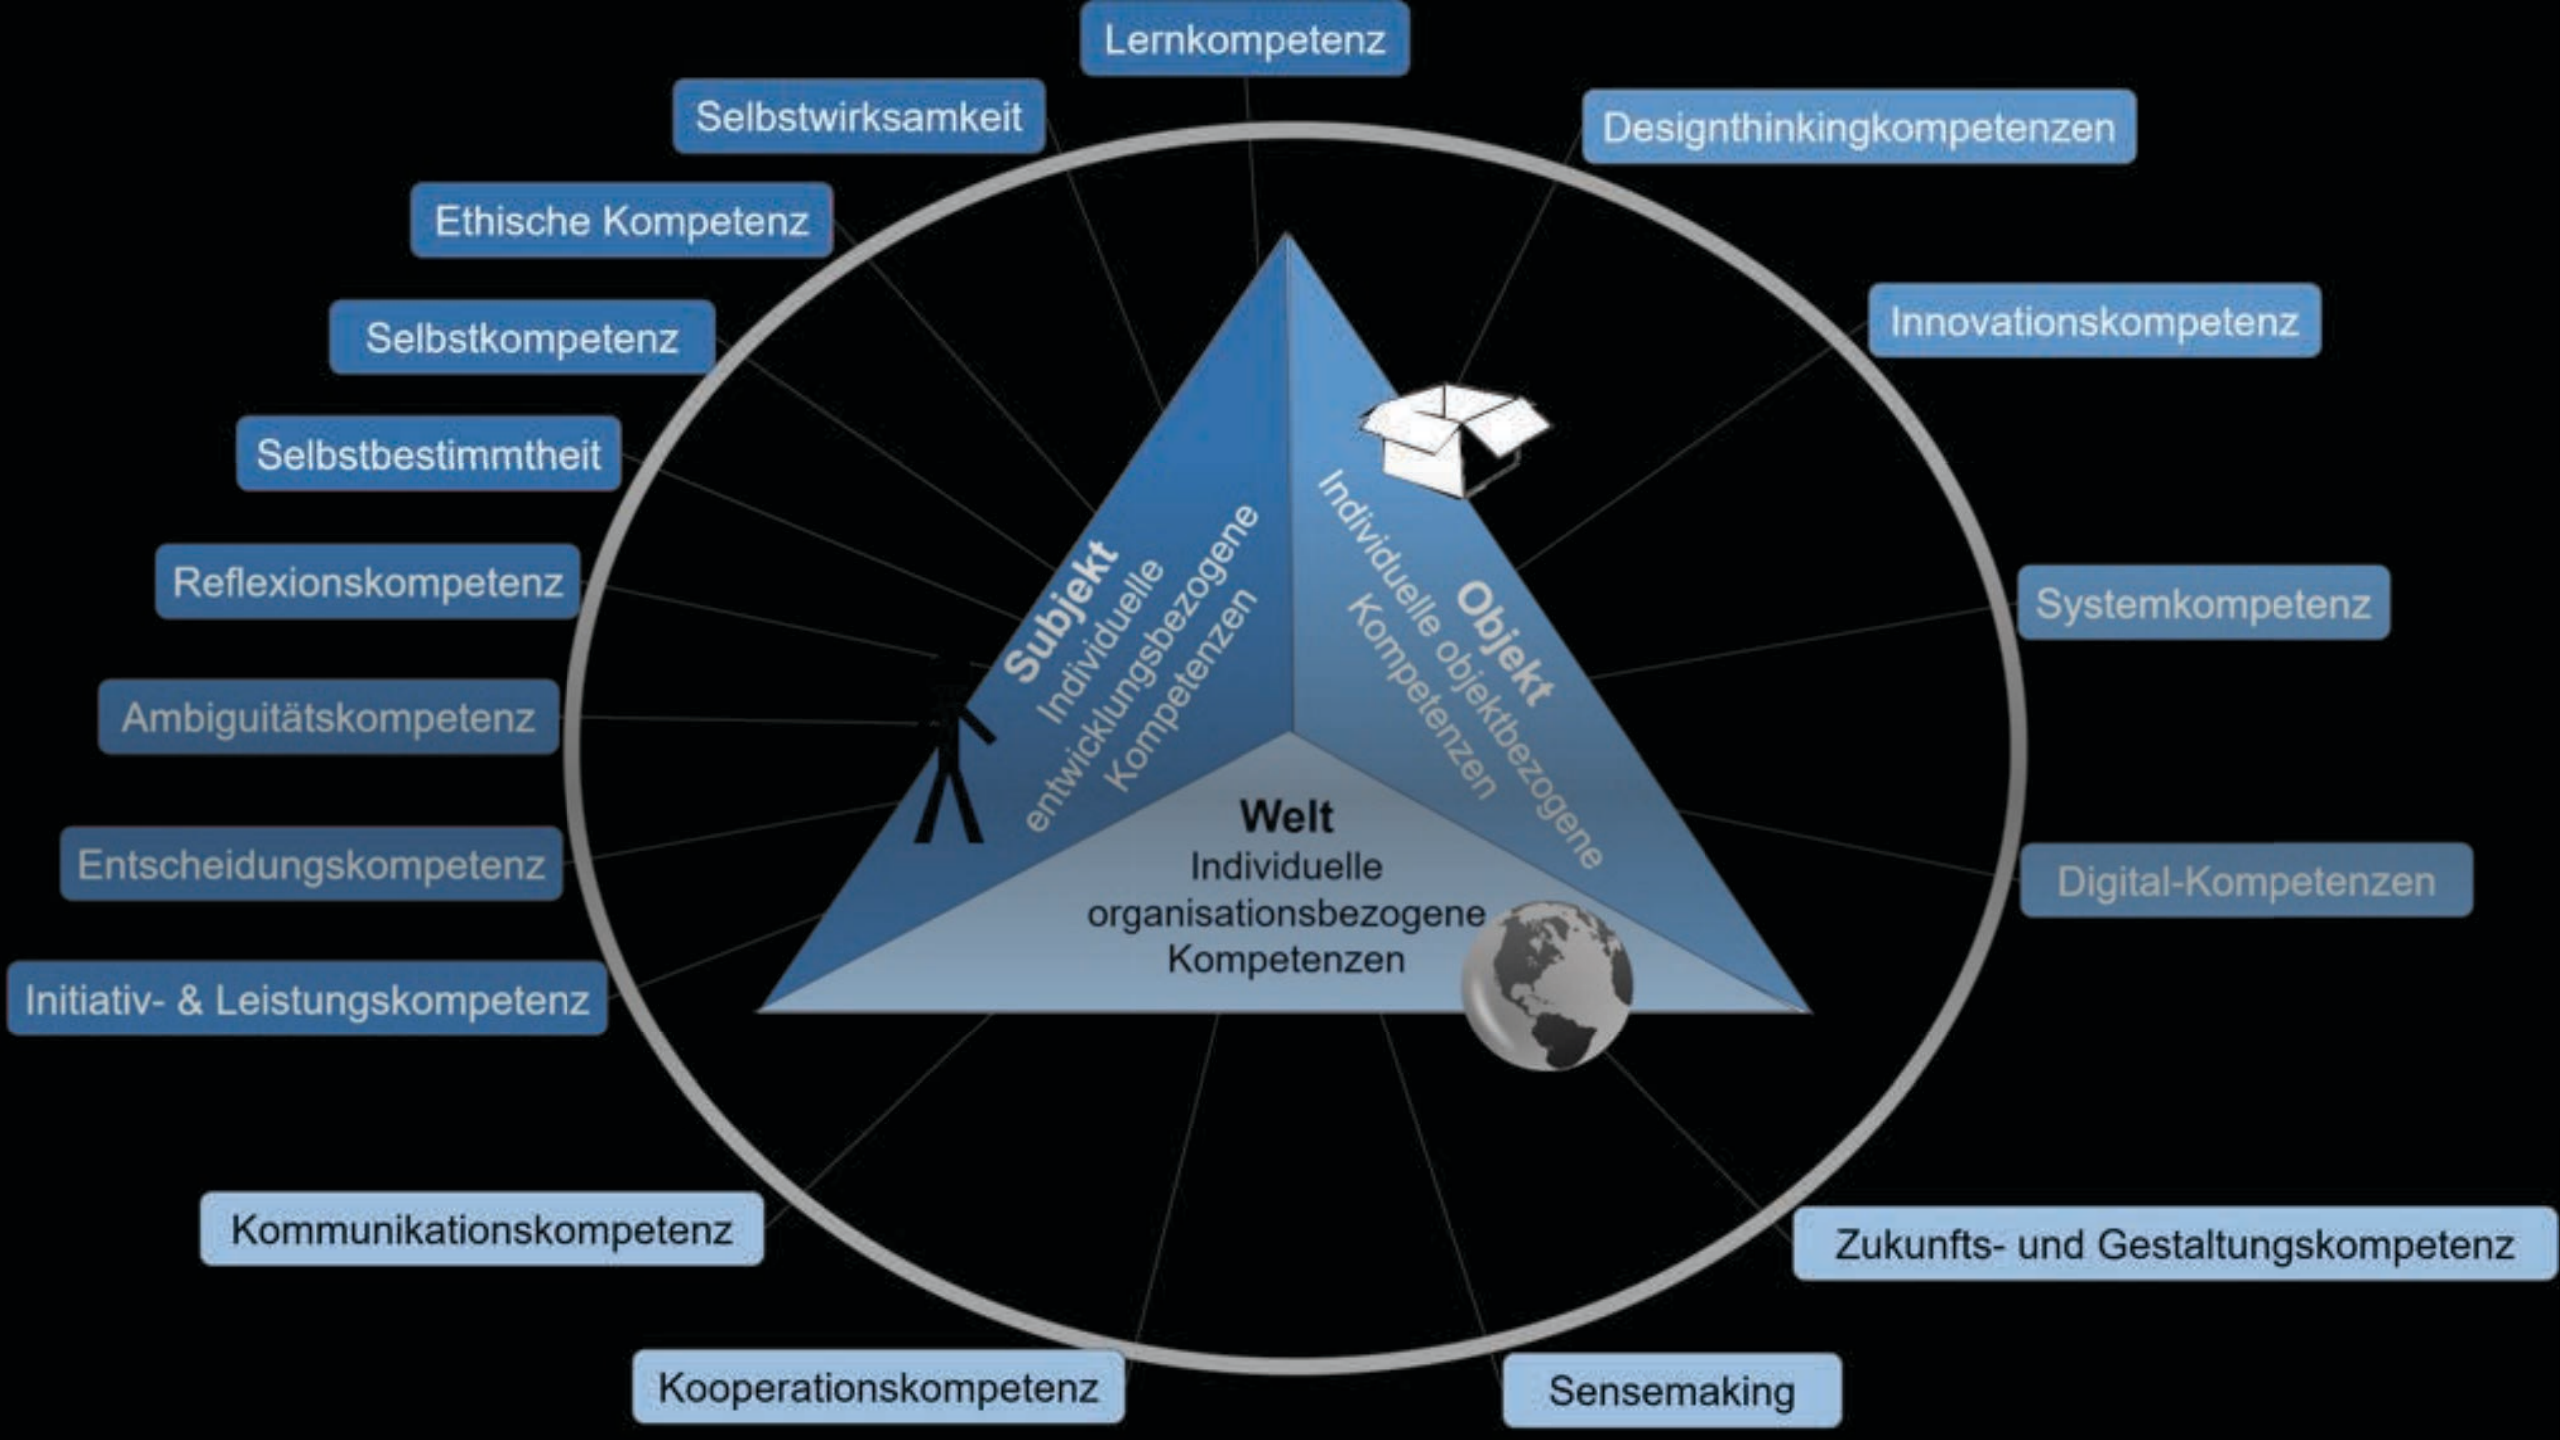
Lernkompetenz

Selbstwirksamkeit

Designthinkingkompetenzen

Ethische Kompetenz

Innovationskompetenz

Selbstkompetenz

Selbstbestimmtheit

Reflexionskompetenz

Systemkompetenz

Ambiguitätskompetenz

Entscheidungskompetenz

Digital-Kompetenzen

Initiativ- & Leistungskompetenz

Subjekt
Individuelle entwicklungsbezogene Kompetenzen

Objekt
Individuelle objektbezogene Kompetenzen

Welt
Individuelle organisationsbezogene Kompetenzen

Kommunikationskompetenz

Zukunfts- und Gestaltungskompetenz

Kooperationskompetenz

Sensemaking